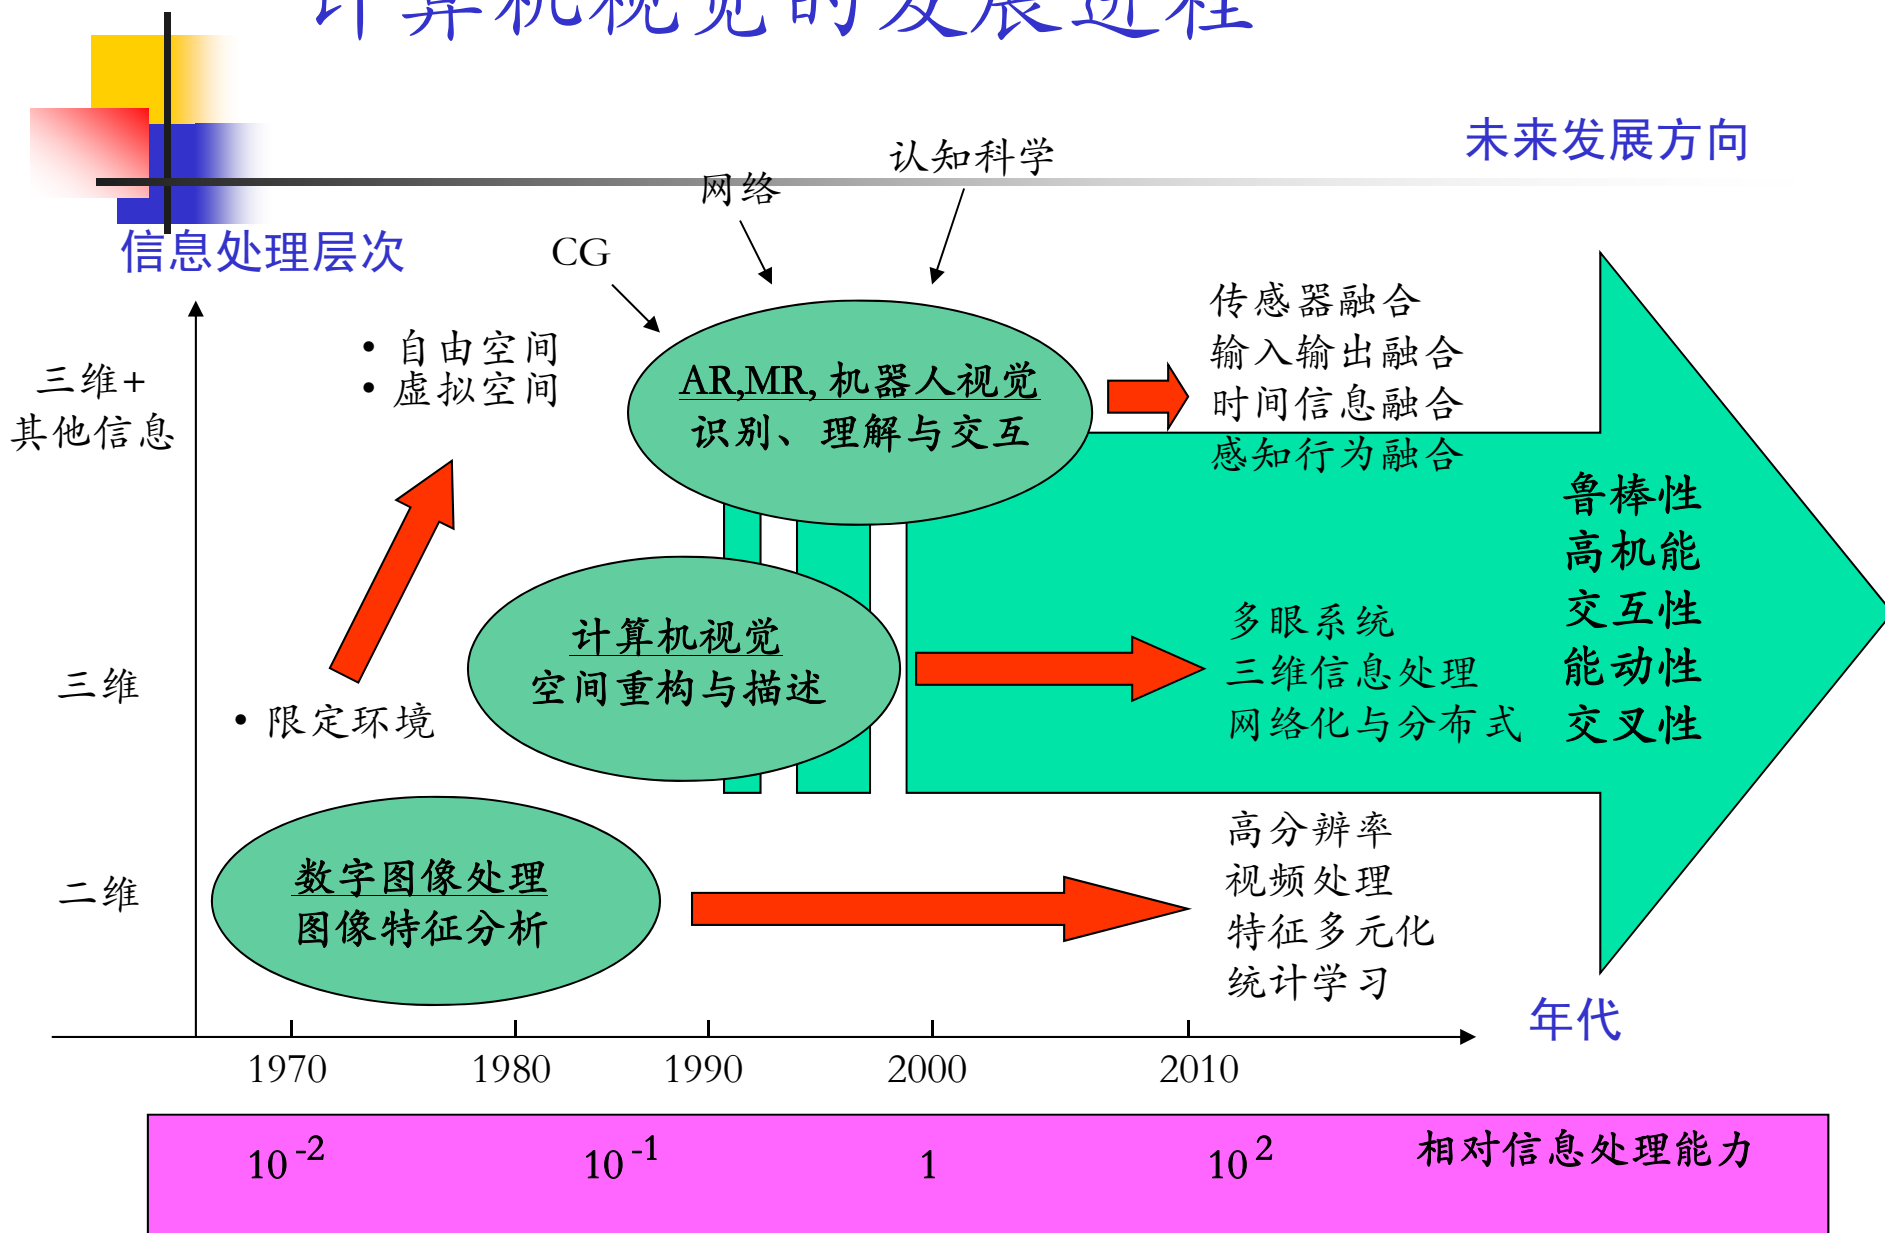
计算机视觉的发展进程

未来发展方向

认知科学

网络

信息处理层次

CG

传感器融合
输入输出融合
时间信息融合
感知行为融合

三维+
其他信息

• 自由空间
• 虚拟空间

AR,MR, 机器人视觉
识别、理解与交互

鲁棒性
高机能
交互性
能动性
交叉性

计算机视觉
空间重构与描述

多眼系统
三维信息处理
网络化与分布式

三维

• 限定环境

二维

数字图像处理
图像特征分析

高分辨率
视频处理
特征多元化
统计学习

年代

1970
1980
1990
2000
2010

$10^{-2}$
$10^{-1}$
1
$10^{2}$
相对信息处理能力